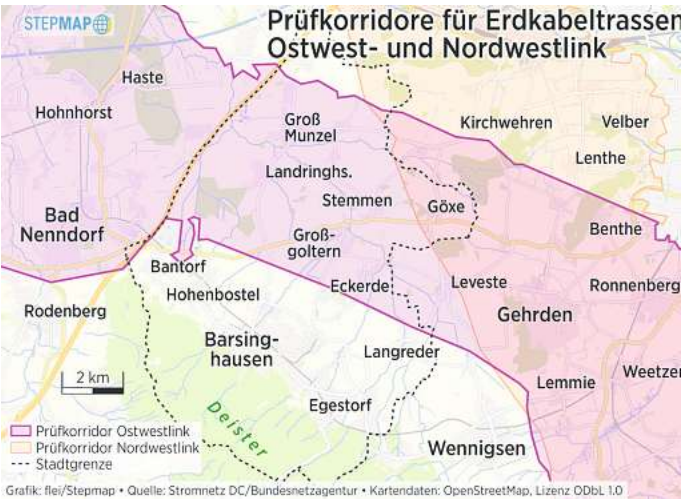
STEPMAP

Prüfkorridore für Erdkabeltrassen Ostwest- und Nordwestlink

Haste
Hohnhorst
Groß Munzel
Kirchwehren
Velber
Lenthe
Landringhs.
Stemmen
Bad Nenndorf
Göxe
Benthe
Groß-goltern
Bantorf
Eckerde
Leveste
Ronnenberg
Hohenbostel
Rodenberg
Gehrden
Barsing-hausen
Langreder
2 km
Lemmie
Weetzen
Egestorf
Deister
Wennigsen

Prüfkorridor Ostwestlink
Prüfkorridor Nordwestlink
Stadtgrenze

Grafik: flei/Stepmap • Quelle: Stromnetz DC/Bundesnetzagentur • Kartendaten: OpenStreetMap, Lizenz ODbL 1.0